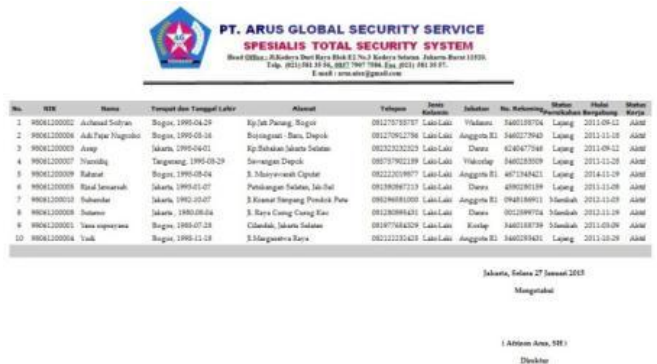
PT. ARUS GLOBAL SECURITY SERVICE
SPESIALIS TOTAL SECURITY SYSTEM
Head Office : Jl.Kedoya Duri Raya Blok E2 No.3 Kedoya Selatan Jakarta Barat 11520. Telp. (021) 581 35 56, 0857 7907 7586. Fax. (021) 581 35 57. E mail : arus.ates@gmail.com

| No. | NIK | Nama | Tempat dan Tanggal Lahir | Alamat | Telepon | Jenis Kelamin | Jabatan | No. Rekening | Status Pernikahan | Mulai Bergabung | Status Kerja |
|---|---|---|---|---|---|---|---|---|---|---|---|
| 1 | 98061200002 | Achmad Sofyan | Bogor, 1995-04-29 | Kp.Jati Parung, Bogor | 081275785787 | Laki-Laki | Wadanru | 5460108704 | Lajang | 2011-09-12 | Aktif |
| 2 | 98061200006 | Adi Fajar Nugroho | Bogor, 1995-05-16 | Bojonggsari - Baru, Depok | 081270912796 | Laki-Laki | Anggota R1 | 5460273940 | Lajang | 2011-11-16 | Aktif |
| 3 | 98061200003 | Asep | Jakarta, 1995-04-01 | Kp.Bebakan Jakarta Selatan | 082323232325 | Laki-Laki | Danru | 6240677046 | Lajang | 2011-09-12 | Aktif |
| 4 | 98061200007 | Nurcidiq | Tangerang, 1995-08-29 | Sawangan Depok | 085757902189 | Laki-Laki | Wakorlap | 5460285009 | Lajang | 2011-11-25 | Aktif |
| 5 | 98061200009 | Rahmat | Bogor, 1995-08-04 | Jl. Musyawarah Ciputat | 082222019877 | Laki-Laki | Anggota R1 | 4671949421 | Lajang | 2014-11-29 | Aktif |
| 6 | 98061200005 | Rizal Jamaresah | Jakarta, 1995-01-07 | Pettukangan Selatan, Jak-Sel | 081398867213 | Laki-Laki | Danru | 4590290159 | Lajang | 2011-11-09 | Aktif |
| 7 | 98061200010 | Subandar | Jakarta, 1980-10-07 | Jl.Kramat Simpang Pondok Pete | 085296681000 | Laki-Laki | Anggota R1 | 0948186911 | Menikah | 2012-11-05 | Aktif |
| 8 | 98061200008 | Sutarno | Jakarta, 1980-06-04 | Jl. Raya Cureg Cureg Kec | 081280989431 | Laki-Laki | Danru | 0012899704 | Menikah | 2012-11-29 | Aktif |
| 9 | 98061200001 | Yana supriyana | Bogor, 1995-07-29 | Cilandak, Jakarta Selatan | 081977684329 | Laki-Laki | Korlap | 5460188739 | Menikah | 2011-09-09 | Aktif |
| 10 | 98061200004 | Yudi | Bogor, 1995-11-19 | Jl.Mangunsiva Raya | 082112232425 | Laki-Laki | Anggota R1 | 5460293431 | Lajang | 2011-10-29 | Aktif |

Jakarta, Selasa 27 Januari 2015
Mengetahui

( Abizam Arus, SH )
Direktur